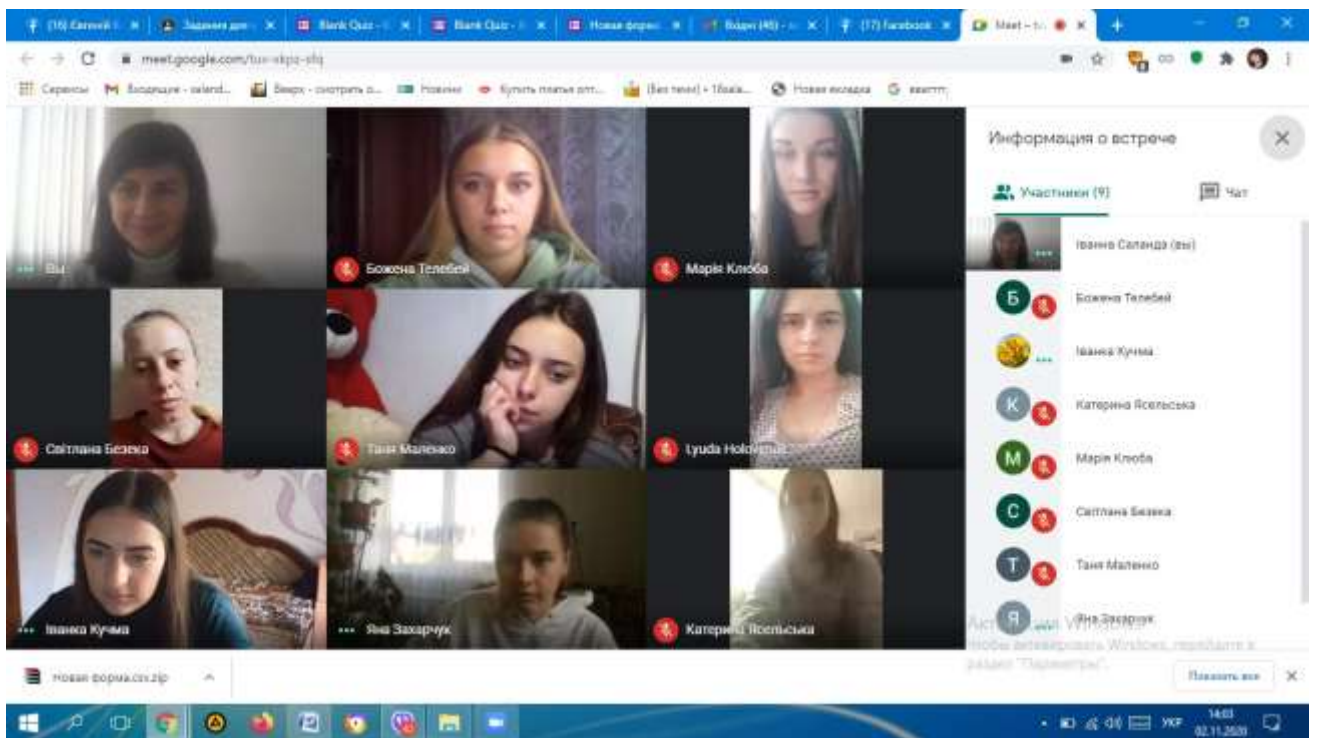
(16) Евгений | Задания для | Blank Quiz | Blank Quiz | Новая форма | Відео (46) | (17) Facebook | Meet

meet.google.com/tuv-vkpz-sfq

Сервисы | Входящие - salend... | Вверх - смотреть о... | Новини | Купить платья опт... | (Без теми) • 1Ваіл... | Новая вкладка | ввестт

Вы

Божена Телебей

Марія Клоба

Світлана Безека

Таня Маленко

Lyuda Holovatiuk

Іванка Кучма

Яна Захарчук

Катерина Ясельська

Информация о встрече

Участники (9)

Чат

Іванна Саланда (вы)

Божена Телебей

Іванка Кучма

Катерина Ясельська

Марія Клоба

Світлана Безека

Таня Маленко

Яна Захарчук

Активация Windows
Чтобы активировать Windows, перейдите в раздел "Параметры".

Новая форма.csv.zip

Показать все

УКР 14:03 02.11.2020